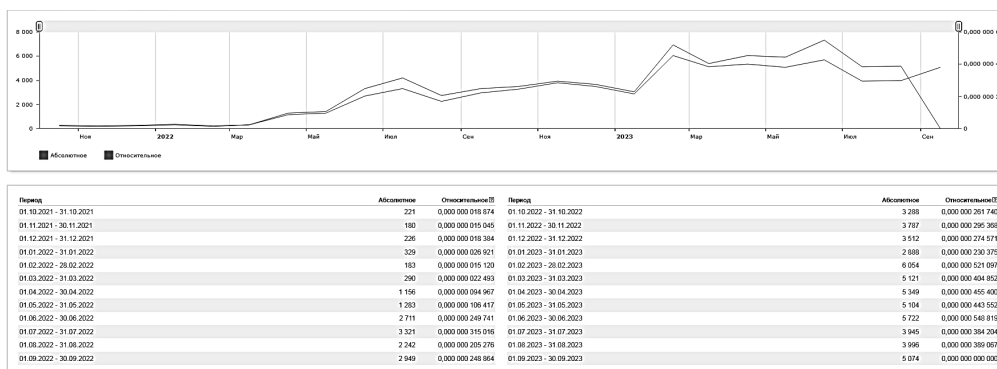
8 000
6 000
4 000
2 000
0
0,000 000 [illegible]
0,000 000 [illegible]
0,000 000 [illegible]
0
Ноя 2022 Мар Май Июл Сен Ноя 2023 Мар Май Июл Сен

Абсолютное Относительное

| Период | Абсолютное | Относительное | Период | Абсолютное | Относительное |
|---|---|---|---|---|---|
| 01.10.2021 - 31.10.2021 | 221 | 0,000 000 018 874 | 01.10.2022 - 31.10.2022 | 3 288 | 0,000 000 261 74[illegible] |
| 01.11.2021 - 30.11.2021 | 180 | 0,000 000 015 045 | 01.11.2022 - 30.11.2022 | 3 787 | 0,000 000 295 368 |
| 01.12.2021 - 31.12.2021 | 226 | 0,000 000 018 384 | 01.12.2022 - 31.12.2022 | 3 512 | 0,000 000 274 571 |
| 01.01.2022 - 31.01.2022 | 329 | 0,000 000 026 921 | 01.01.2023 - 31.01.2023 | 2 888 | 0,000 000 230 375 |
| 01.02.2022 - 28.02.2022 | 183 | 0,000 000 015 120 | 01.02.2023 - 28.02.2023 | 6 054 | 0,000 000 521 097 |
| 01.03.2022 - 31.03.2022 | 290 | 0,000 000 022 493 | 01.03.2023 - 31.03.2023 | 5 121 | 0,000 000 404 852 |
| 01.04.2022 - 30.04.2022 | 1 156 | 0,000 000 094 967 | 01.04.2023 - 30.04.2023 | 5 349 | 0,000 000 455 400 |
| 01.05.2022 - 31.05.2022 | 1 283 | 0,000 000 106 417 | 01.05.2023 - 31.05.2023 | 5 104 | 0,000 000 443 552 |
| 01.06.2022 - 30.06.2022 | 2 711 | 0,000 000 249 741 | 01.06.2023 - 30.06.2023 | 5 722 | 0,000 000 548 819 |
| 01.07.2022 - 31.07.2022 | 3 321 | 0,000 000 315 016 | 01.07.2023 - 31.07.2023 | 3 945 | 0,000 000 384 204 |
| 01.08.2022 - 31.08.2022 | 2 242 | 0,000 000 205 276 | 01.08.2023 - 31.08.2023 | 3 996 | 0,000 000 389 067 |
| 01.09.2022 - 30.09.2022 | 2 949 | 0,000 000 248 864 | 01.09.2023 - 30.09.2023 | 5 074 | 0,000 000 000 00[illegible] |